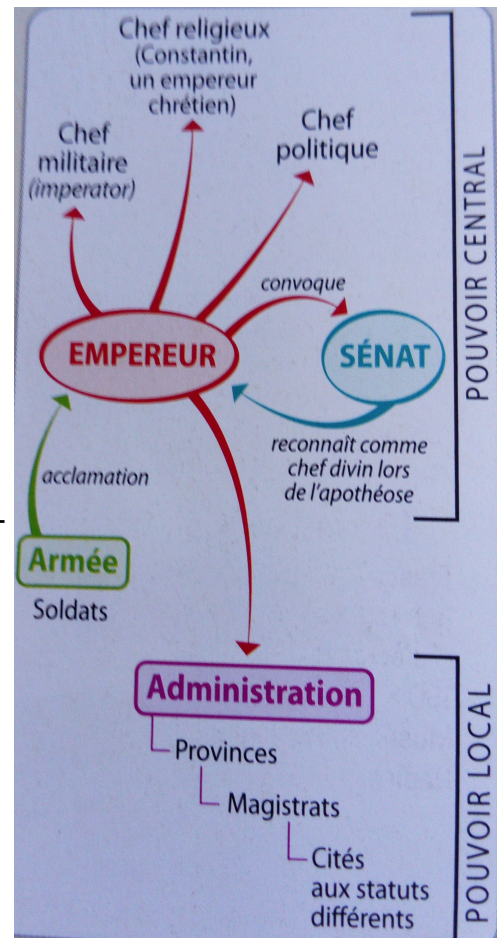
Chef religieux (Constantin, un empereur chrétien)

Chef militaire (imperator)

Chef politique

POUVOIR CENTRAL

convoque

EMPEREUR

SÉNAT

reconnaît comme chef divin lors de l'apothéose

acclamation

Armée

Soldats

Administration

Provinces

Magistrats

Cités aux statuts différents

POUVOIR LOCAL